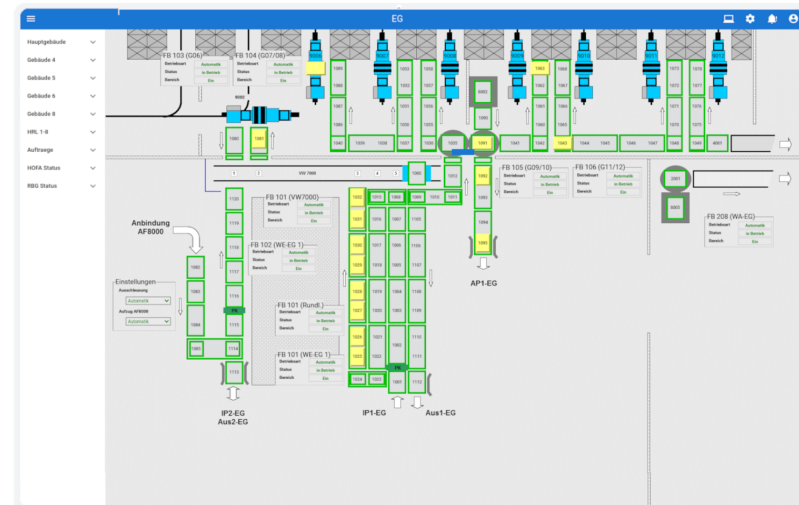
EG

Hauptgebäude
Gebäude 4
Gebäude 5
Gebäude 6
Gebäude 8
HRL 1-8
Aufträge
HOFA Status
RBG Status

FB 103 (G06)
Betriebsart Automatik
Status In Betrieb
Bereich Ein

FB 104 (G07/08)
Betriebsart Automatik
Status In Betrieb
Bereich Ein

FB 105 (G09/10)
Betriebsart Automatik
Status In Betrieb
Bereich Ein

FB 106 (G11/12)
Betriebsart Automatik
Status In Betrieb
Bereich Ein

FB 101 (VW7000)
Betriebsart Automatik
Status In Betrieb
Bereich Ein

FB 102 (WE-EG 1)
Betriebsart Automatik
Status In Betrieb
Bereich Ein

FB 101 (Rundl.)
Betriebsart Automatik
Status In Betrieb
Bereich Ein

FB 101 (WE-EG 1)
Betriebsart Automatik
Status In Betrieb
Bereich Ein

FB 208 (WA-EG)
Betriebsart Automatik
Status In Betrieb
Bereich Ein

Anbindung AF8000

Einstellungen
Auslagerung Automatik
Auftrag AF8000 Automatik

AP1-EG
IP2-EG
Aus2-EG
IP1-EG
Aus1-EG

VW 7000